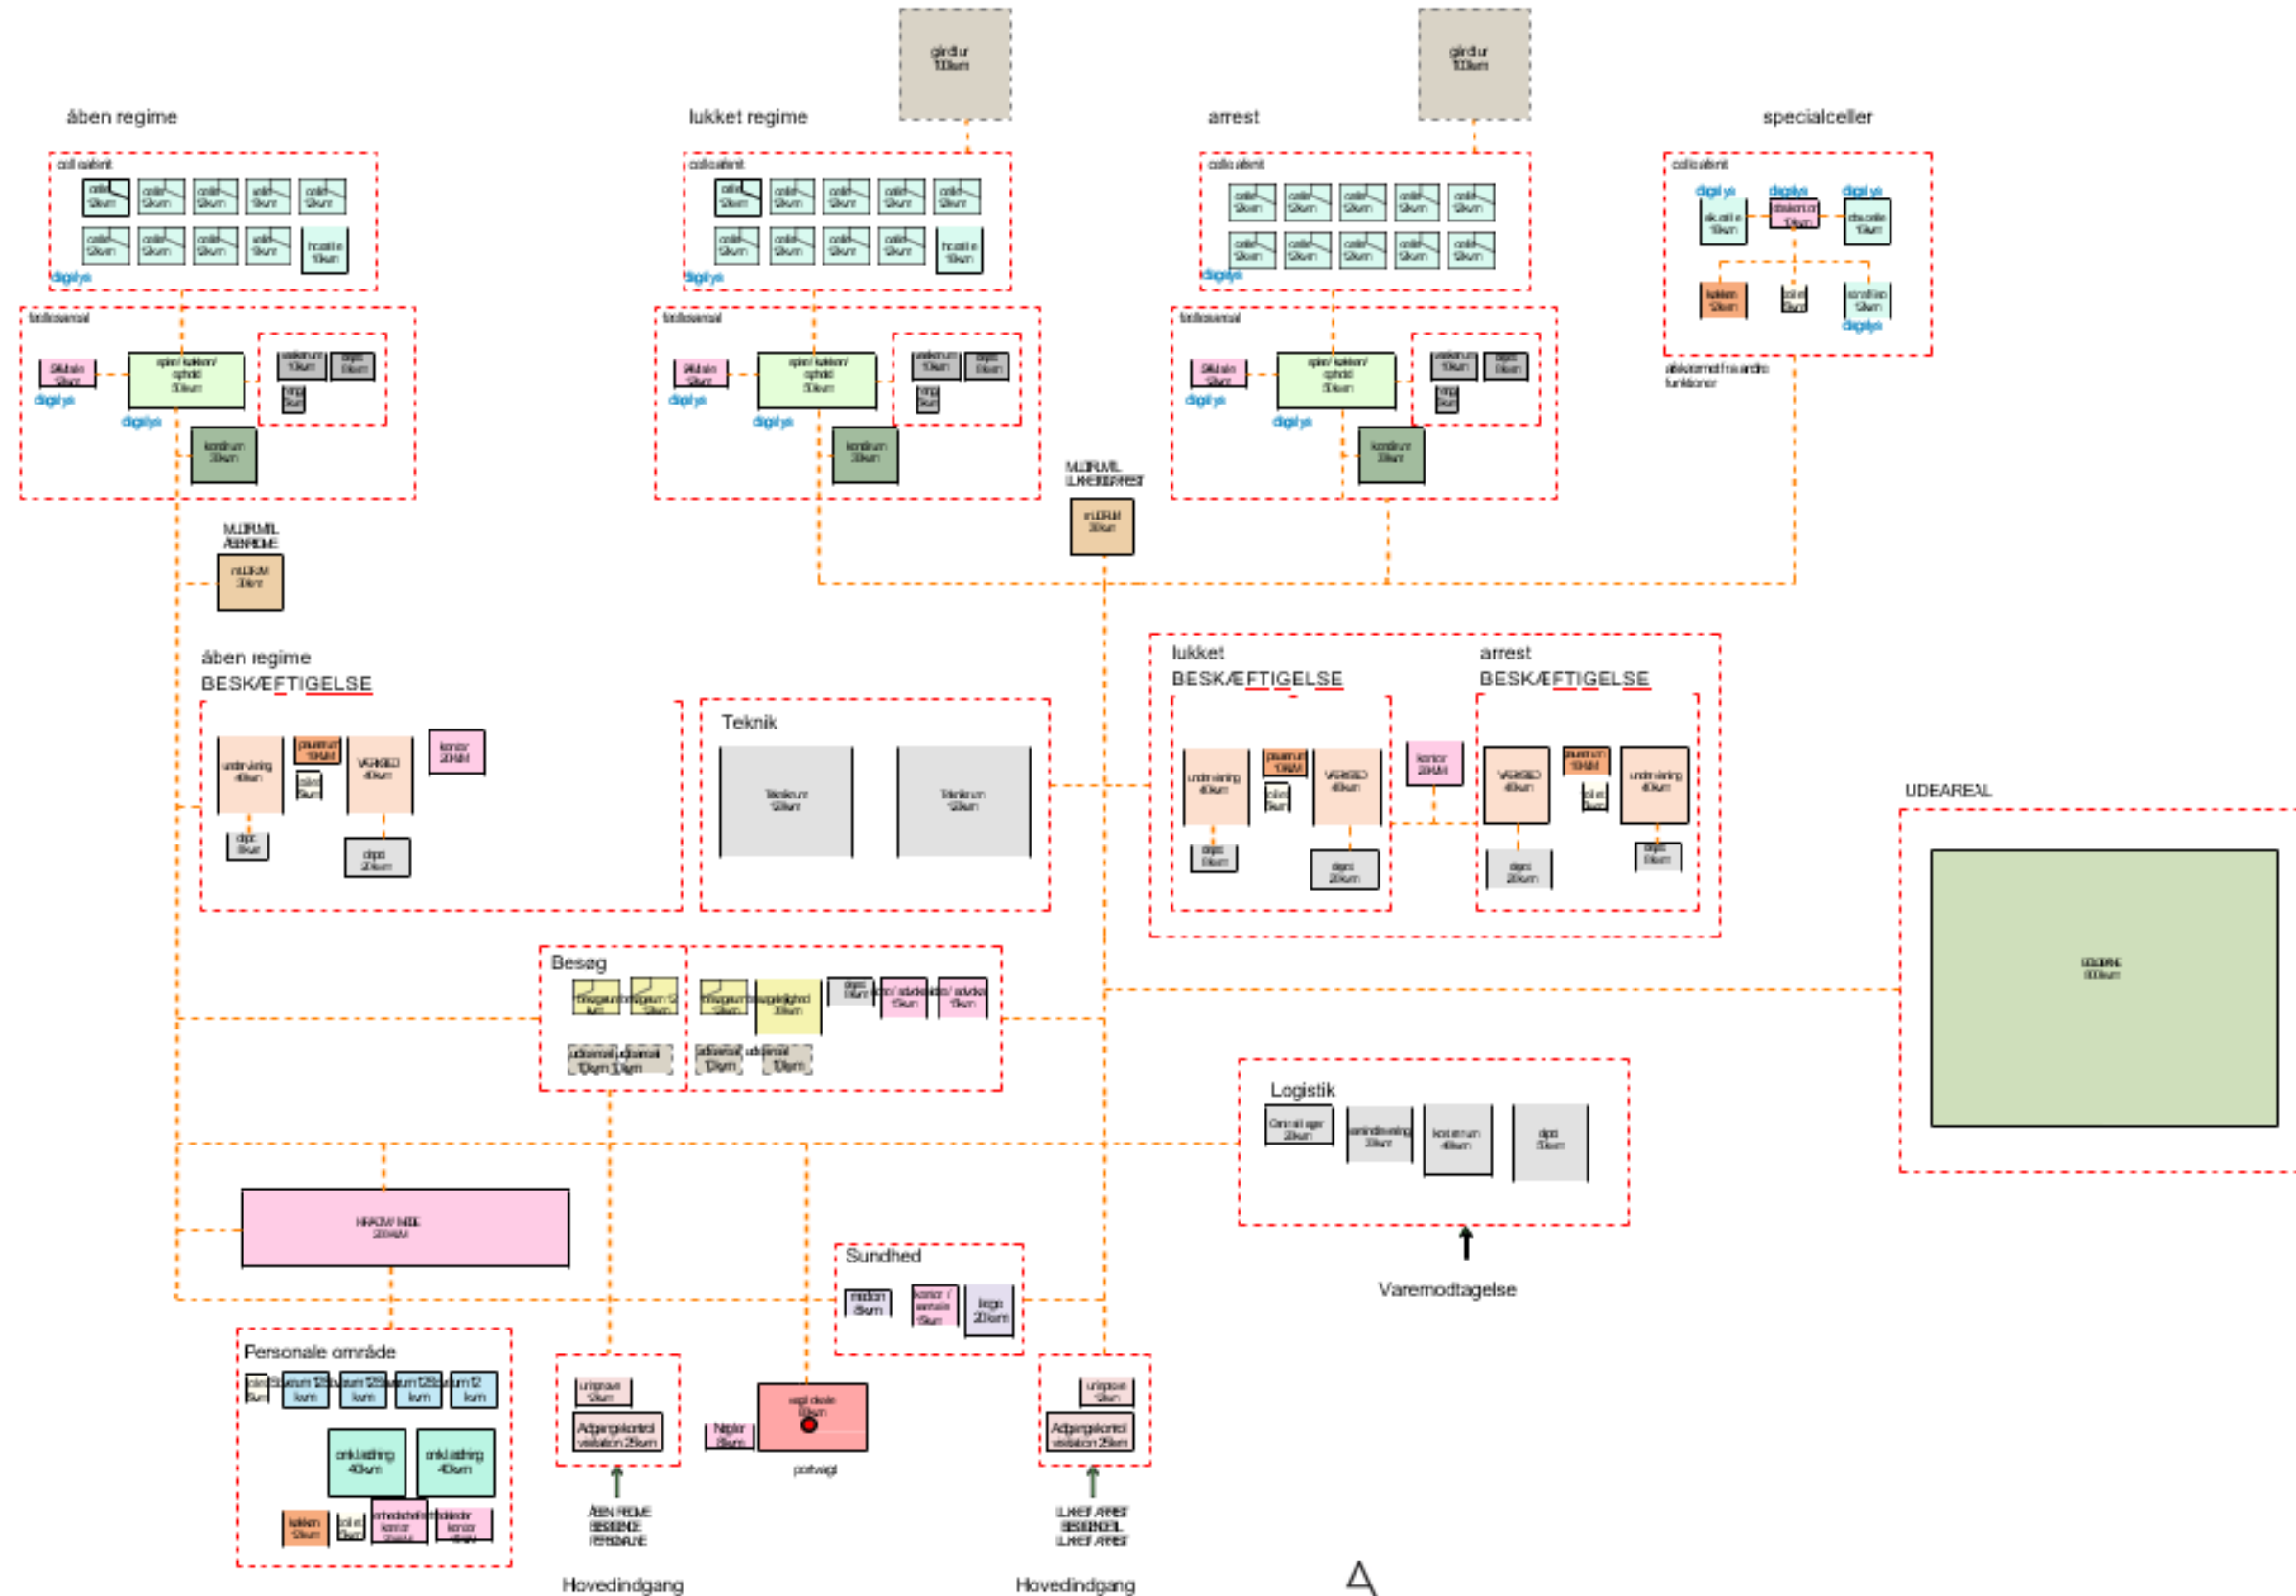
åben regime

lukket regime

arrest

specialceller

gårdtur 100km

gårdtur 100km

cellafsnit

fællesareal

digitys

MUR/MIL ÅBEN REGIME

MUR/MIL LUKKET/ARREST

åben regime
BESKÆFTIGELSE

Teknik

lukket
BESKÆFTIGELSE

arrest
BESKÆFTIGELSE

UDEAREAL

Besøg

Logistik

Varemodtagelse

Sundhed

Personale område

Hovedindgang

Hovedindgang

portvagt

ÅBEN REGIME BESØGENDE PERSONALE

LUKKET ARREST BESØGENDE LUKKET ARREST